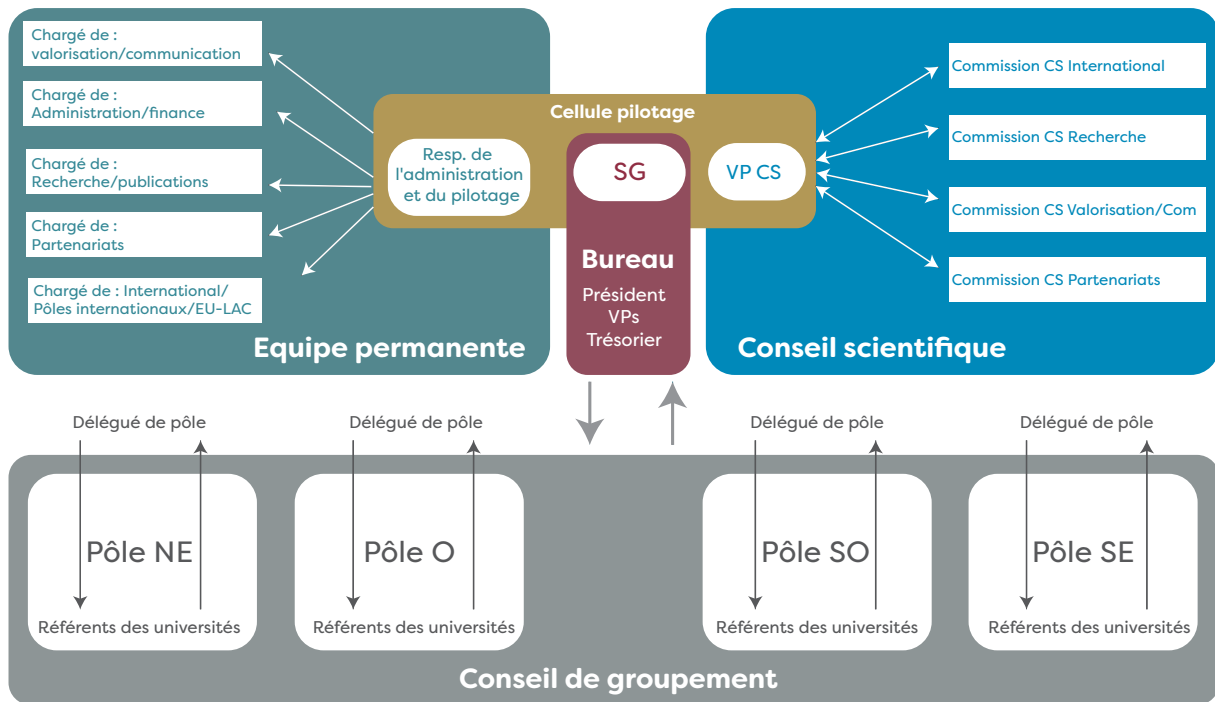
Chargé de : valorisation/communication

Chargé de : Administration/finance

Chargé de : Recherche/publications

Chargé de : Partenariats

Chargé de : International/ Pôles internationaux/EU-LAC

Cellule pilotage

Resp. de l'administration et du pilotage

SG

VP CS

Bureau

Président
VPs
Trésorier

Equipe permanente

Commission CS International

Commission CS Recherche

Commission CS Valorisation/Com

Commission CS Partenariats

Conseil scientifique

Délégué de pôle

Délégué de pôle

Délégué de pôle

Délégué de pôle

Pôle NE

Pôle O

Pôle SO

Pôle SE

Référents des universités

Référents des universités

Référents des universités

Référents des universités

Conseil de groupement